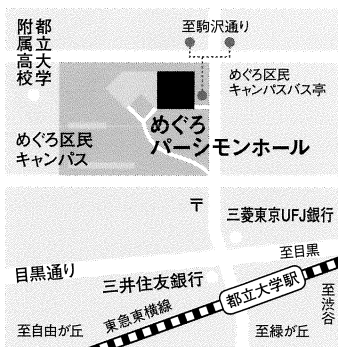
附属高校

都立大学

至駒沢通り

めぐろ区民キャンパスバス亭

めぐろ区民キャンパス

めぐろパーシモンホール

〒

三菱東京UFJ銀行

至目黒

目黒通り

三井住友銀行

東急東横線

都立大学駅

至渋谷

至自由が丘

至緑が丘